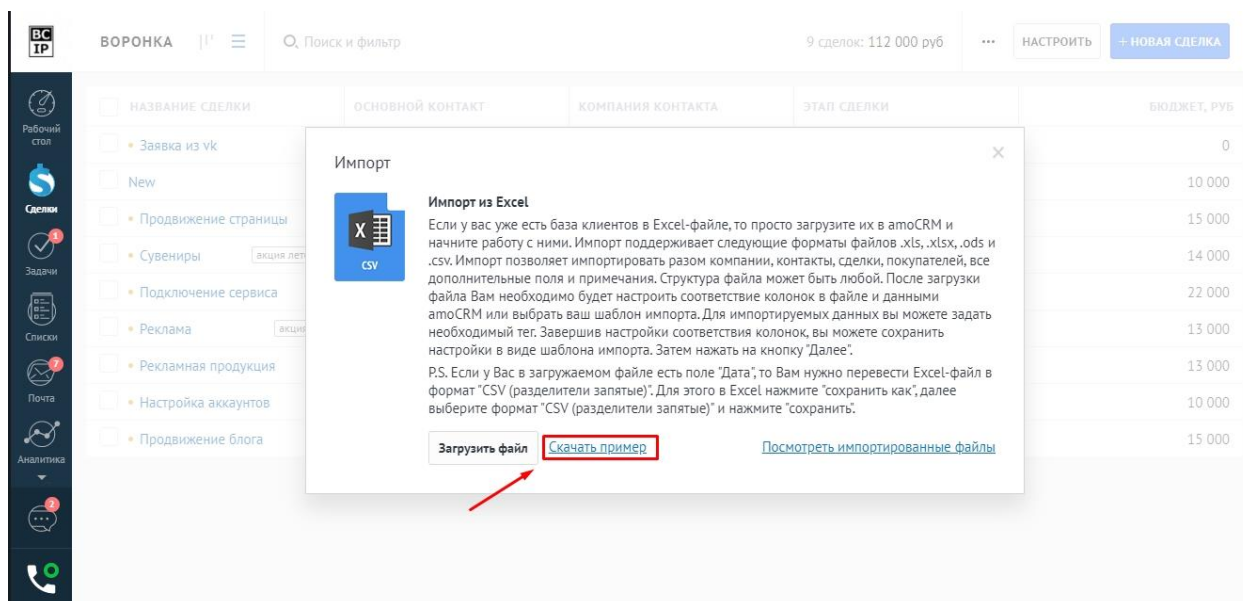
BC IP

ВОРОНКА

Поиск и фильтр

9 сделок: 112 000 руб

...

НАСТРОИТЬ

+ НОВАЯ СДЕЛКА

Рабочий стол

Сделки

1
Задачи

Списки

7
Почта

Аналитика

2

| НАЗВАНИЕ СДЕЛКИ | ОСНОВНОЙ КОНТАКТ | КОМПАНИЯ КОНТАКТА | ЭТАП СДЕЛКИ | БЮДЖЕТ, РУБ |
|---|---|---|---|---|
| Заявка из vk | | | | 0 |
| New | | | | 10 000 |
| Продвижение страницы | | | | 15 000 |
| Сувениры акция лет | | | | 14 000 |
| Подключение сервиса | | | | 22 000 |
| Реклама акци | | | | 13 000 |
| Рекламная продукция | | | | 13 000 |
| Настройка аккаунтов | | | | 10 000 |
| Продвижение блога | | | | 15 000 |

Импорт

×

X
CSV

Импорт из Excel

Если у вас уже есть база клиентов в Excel-файле, то просто загрузите их в amoCRM и начните работу с ними. Импорт поддерживает следующие форматы файлов .xls, .xlsx, .ods и .csv. Импорт позволяет импортировать разом компании, контакты, сделки, покупателей, все дополнительные поля и примечания. Структура файла может быть любой. После загрузки файла Вам необходимо будет настроить соответствие колонок в файле и данными amoCRM или выбрать ваш шаблон импорта. Для импортируемых данных вы можете задать необходимый тег. Завершив настройки соответствия колонок, вы можете сохранить настройки в виде шаблона импорта. Затем нажать на кнопку "Далее".

P.S. Если у Вас в загружаемом файле есть поле "Дата", то Вам нужно перевести Excel-файл в формат "CSV (разделители запятые)". Для этого в Excel нажмите "сохранить как", далее выберите формат "CSV (разделители запятые)" и нажмите "сохранить".

Загрузить файл

Скачать пример

Посмотреть импортированные файлы